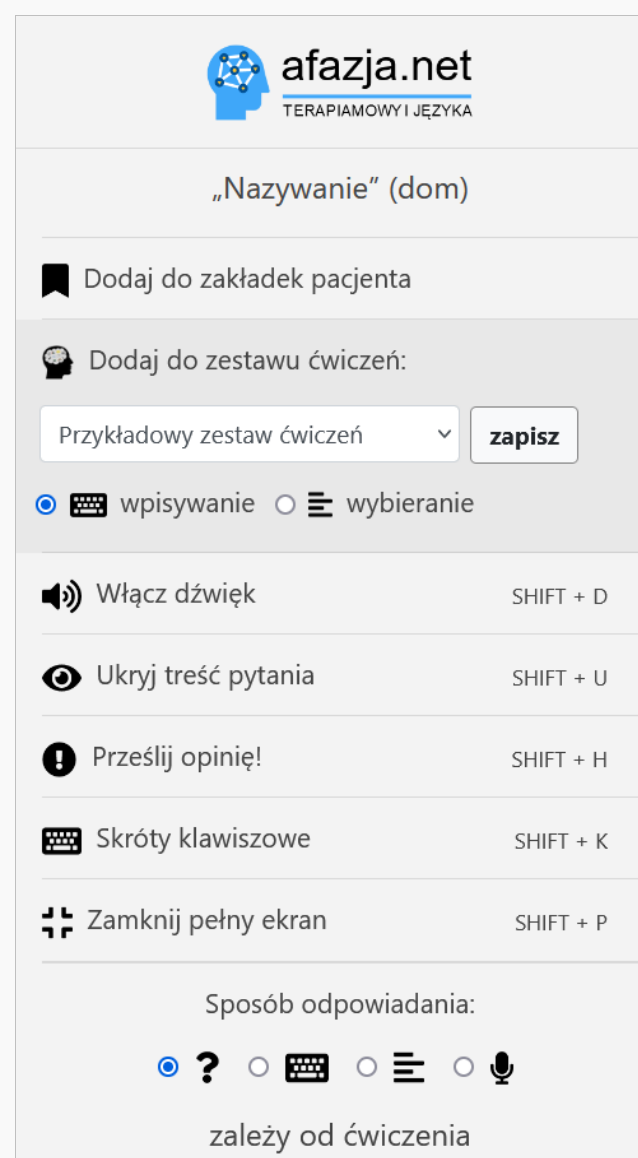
afazja.net
TERAPIA MOWY I JĘZYKA

„Nazywanie” (dom)

Dodaj do zakładek pacjenta

Dodaj do zestawu ćwiczeń:

Przykładowy zestaw ćwiczeń

zapisz

wpisywanie wybieranie

Włącz dźwięk SHIFT + D

Ukryj treść pytania SHIFT + U

Prześlij opinię! SHIFT + H

Skróty klawiszowe SHIFT + K

Zamknij pełny ekran SHIFT + P

Sposób odpowiadania:

?

zależy od ćwiczenia